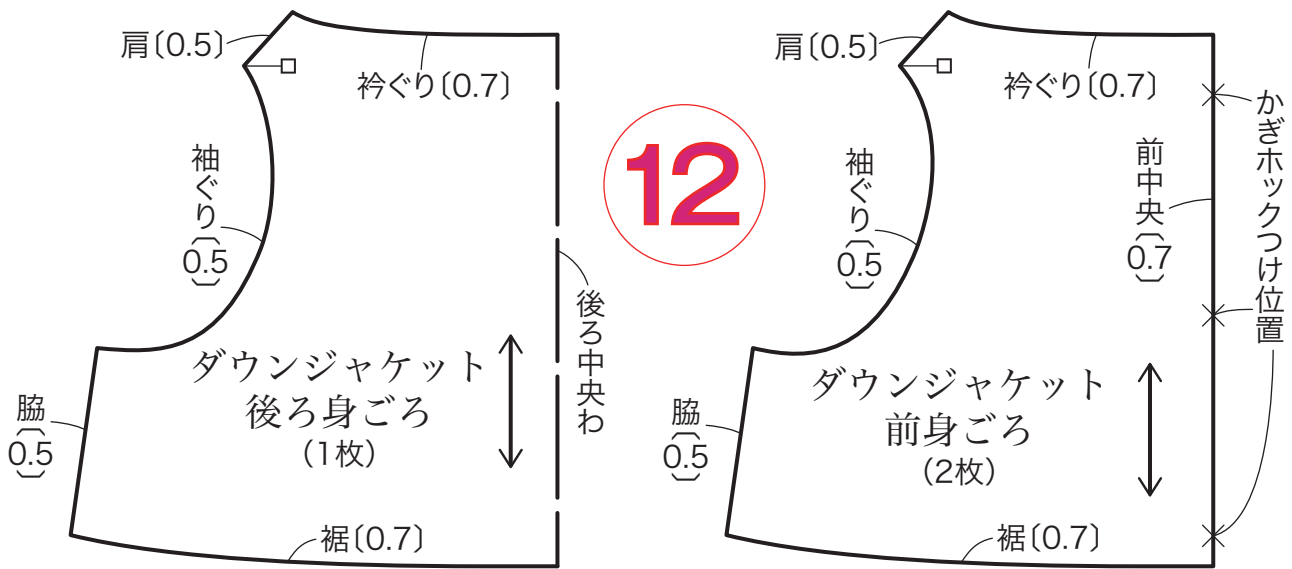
肩〔0.5〕

衿ぐり〔0.7〕

袖ぐり 0.5

後ろ中央わ

ダウンジャケット
後ろ身ごろ
（1枚）

脇 0.5

裾〔0.7〕

12

肩〔0.5〕

衿ぐり〔0.7〕

かぎホックつけ位置

袖ぐり 0.5

前中央 0.7

ダウンジャケット
前身ごろ
（2枚）

脇 0.5

裾〔0.7〕